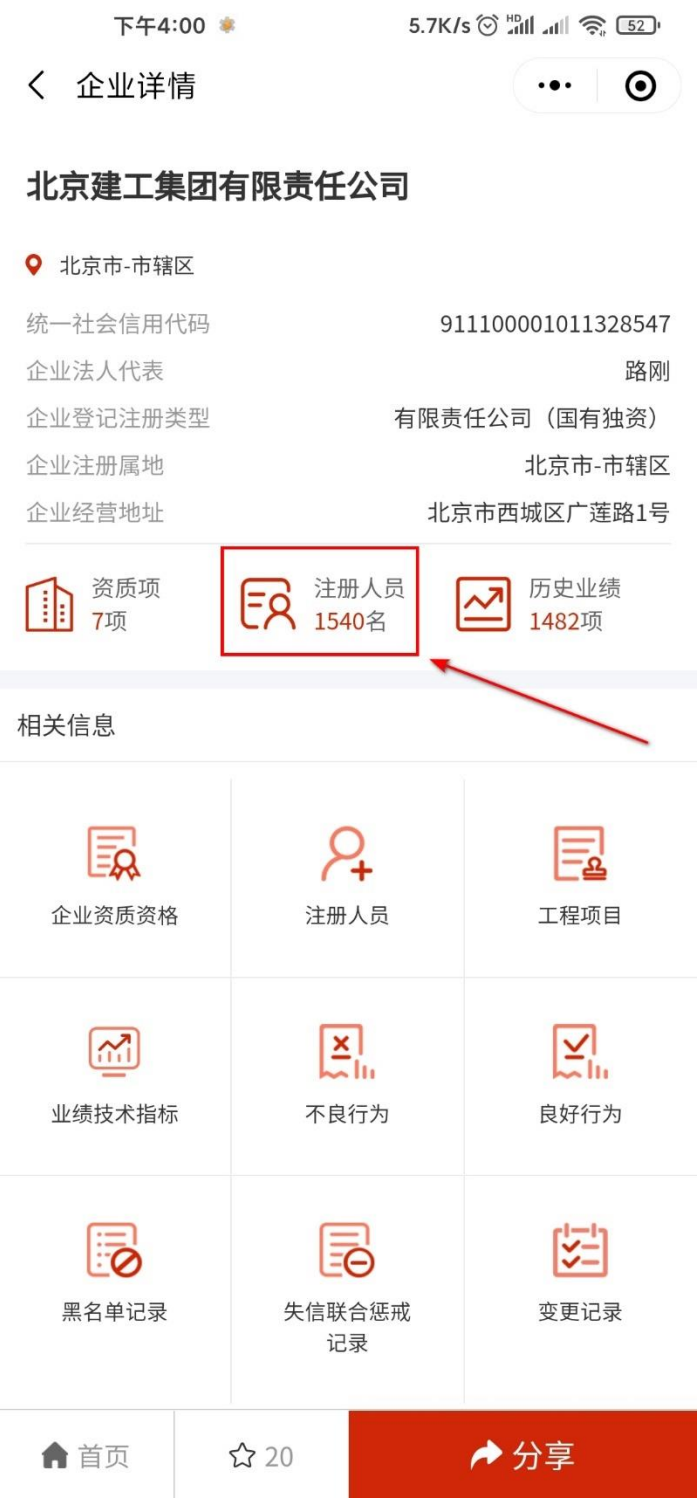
下午4:00 5.7K/s HD 52

企业详情

北京建工集团有限责任公司

北京市-市辖区

| 统一社会信用代码 | 911100001011328547 |
|---|---|
| 企业法人代表 | 路刚 |
| 企业登记注册类型 | 有限责任公司（国有独资） |
| 企业注册属地 | 北京市-市辖区 |
| 企业经营地址 | 北京市西城区广莲路1号 |

资质项 7项

注册人员 1540名

历史业绩 1482项

相关信息

企业资质资格

注册人员

工程项目

业绩技术指标

不良行为

良好行为

黑名单记录

失信联合惩戒记录

变更记录

首页

20

分享